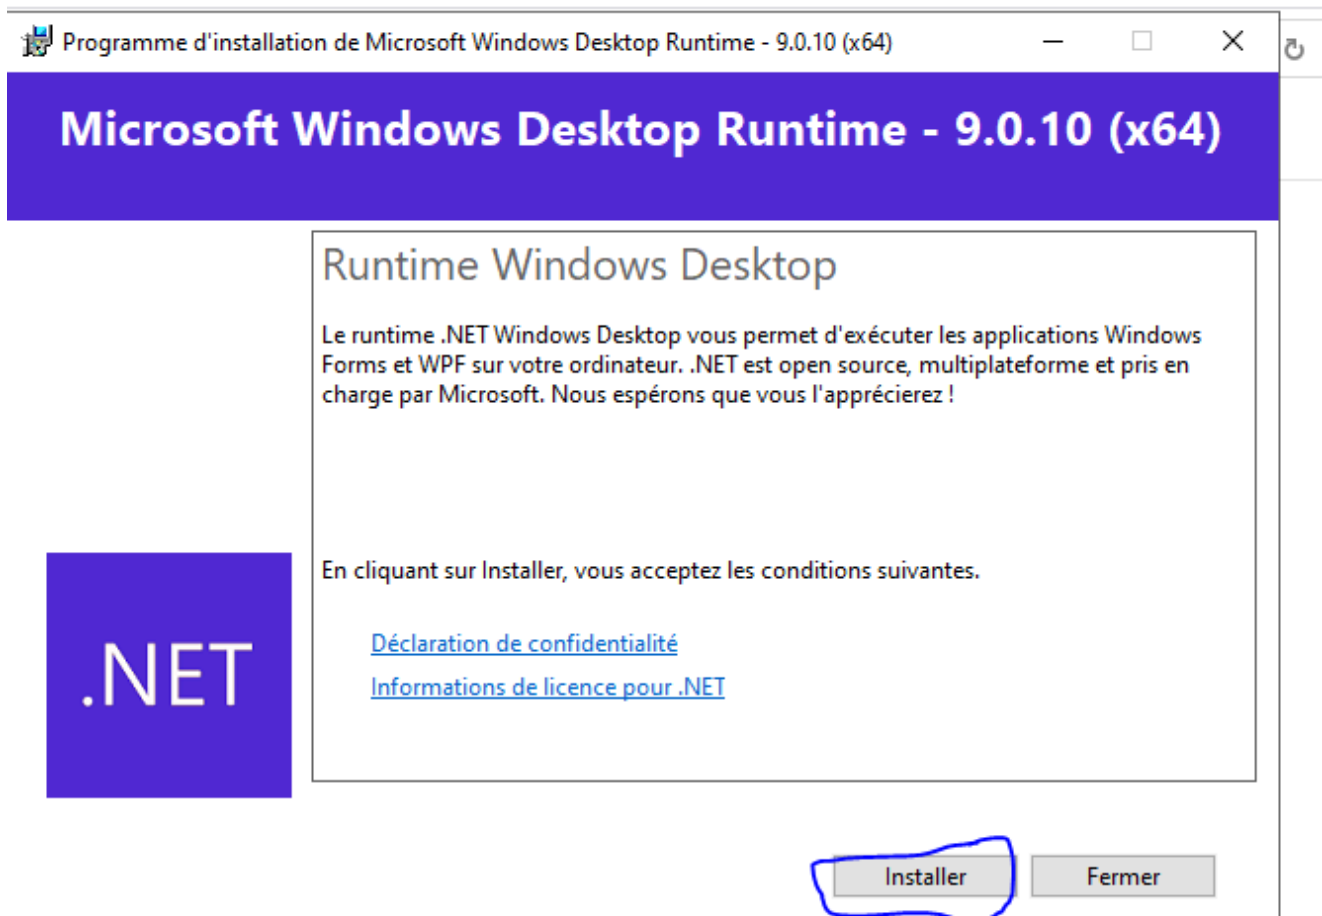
Programme d'installation de Microsoft Windows Desktop Runtime - 9.0.10 (x64)

Microsoft Windows Desktop Runtime - 9.0.10 (x64)

Runtime Windows Desktop

Le runtime .NET Windows Desktop vous permet d'exécuter les applications Windows Forms et WPF sur votre ordinateur. .NET est open source, multiplateforme et pris en charge par Microsoft. Nous espérons que vous l'apprécierez !

En cliquant sur Installer, vous acceptez les conditions suivantes.

Déclaration de confidentialité

Informations de licence pour .NET

.NET

Installer

Fermer